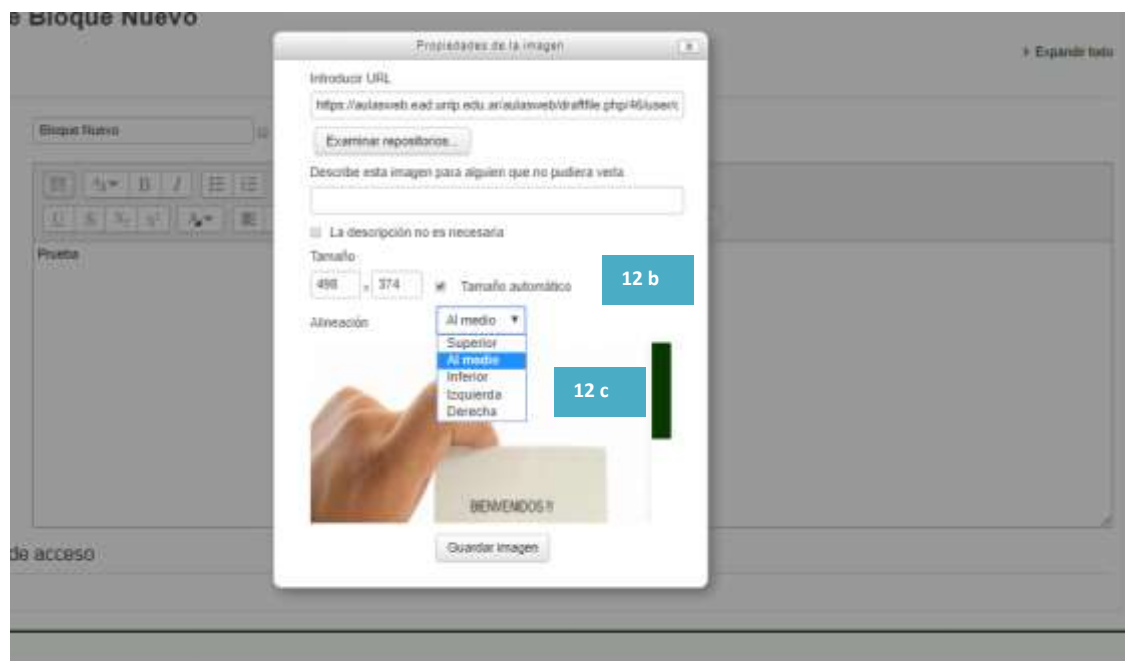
e Bloque Nuevo

Expandir todo

Bloque Nuevo

Prueba

de acceso

Propiedades de la imagen

Introducir URL

https://aulasweb.ead.unlp.edu.ar/aulasweb/draftfile.php/46/user/

Examinar repositorios...

Describe esta imagen para alguien que no pudiera verla

La descripción no es necesaria

Tamaño

498 x 374

Tamaño automático

12 b

Alineación

Al medio

Superior
Al medio
Inferior
Izquierda
Derecha

12 c

BIENVENIDOS !!

Guardar imagen